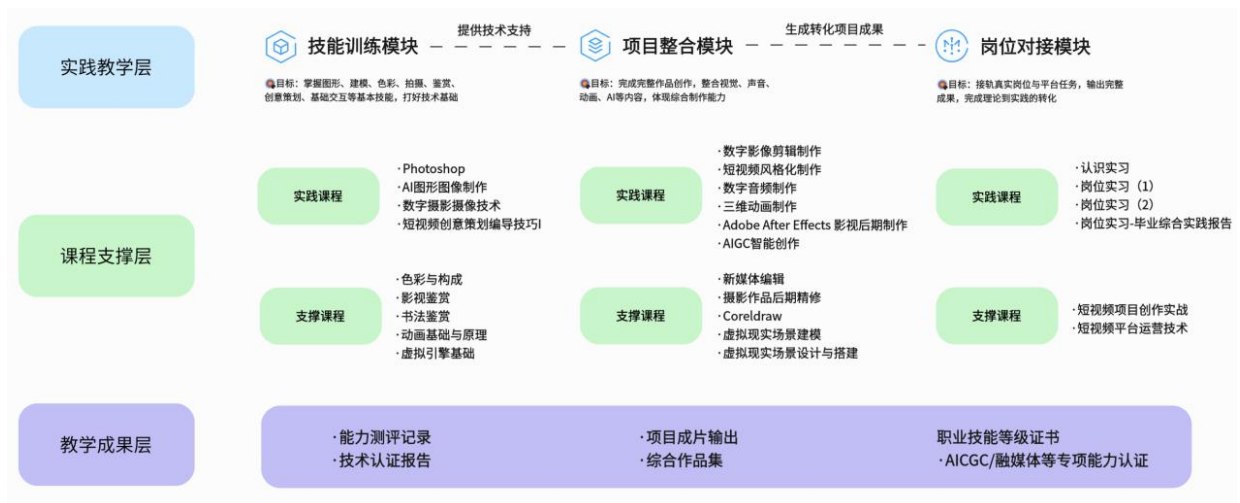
实践教学层

技能训练模块

提供技术支持

项目整合模块

生成转化项目成果

岗位对接模块

目标：掌握图形、建模、色彩、拍摄、鉴赏、创意策划、基础交互等基本技能，打好技术基础

目标：完成完整作品创作，整合视觉、声音、动画、AI等内容，体现综合创作能力

目标：接轨真实岗位与平台任务，输出完整成果，完成理论到实践的转化

课程支撑层

实践课程

· Photoshop
· AI图形图像制作
· 数字摄影摄像技术
· 短视频创意策划编导技巧I

实践课程

· 数字影像剪辑制作
· 短视频风格化制作
· 数字音频制作
· 三维动画制作
· Adobe After Effects 影视后期制作
· AIGC智能创作

实践课程

· 认识实习
· 岗位实习（1）
· 岗位实习（2）
· 岗位实习-毕业综合实践报告

支撑课程

· 色彩与构成
· 影视鉴赏
· 书法鉴赏
· 动画基础与原理
· 虚拟引擎基础

支撑课程

· 新媒体编辑
· 摄影作品后期精修
· Coreldraw
· 虚拟现实场景建模
· 虚拟现实场景设计与搭建

支撑课程

· 短视频项目创作实战
· 短视频平台运营技术

教学成果层

· 能力测评记录
· 技术认证报告

· 项目成片输出
· 综合作品集

职业技能等级证书
· AICGC/融媒体等专项能力认证